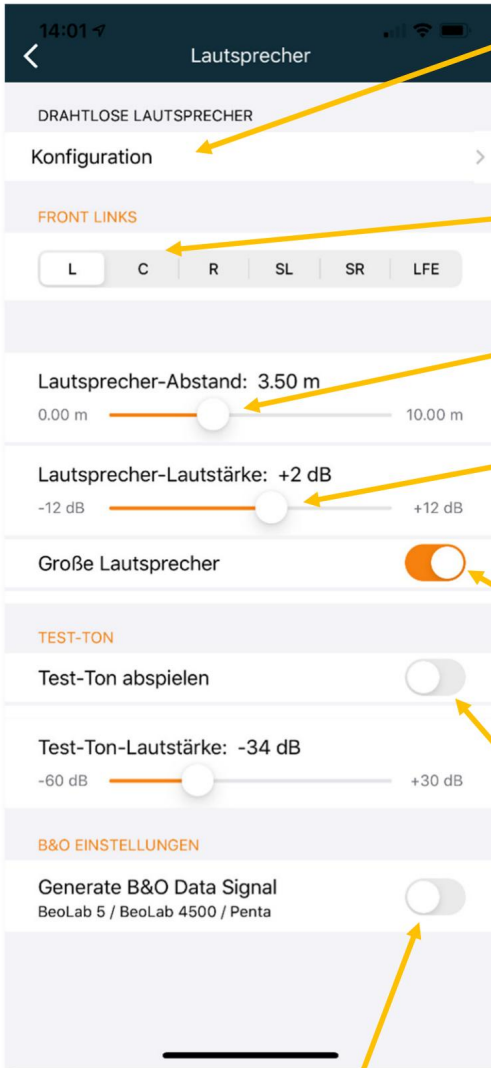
14:01

Lautsprecher

DRAHTLOSE LAUTSPRECHER

Konfiguration

FRONT LINKS

| L | C | R | SL | SR | LFE |
|---|---|---|---|---|---|

Lautsprecher-Abstand: 3.50 m

0.00 m

10.00 m

Lautsprecher-Lautstärke: +2 dB

-12 dB

+12 dB

Große Lautsprecher

TEST-TON

Test-Ton abspielen

Test-Ton-Lautstärke: -34 dB

-60 dB

+30 dB

B&O EINSTELLUNGEN

Generate B&O Data Signal
BeoLab 5 / BeoLab 4500 / Penta